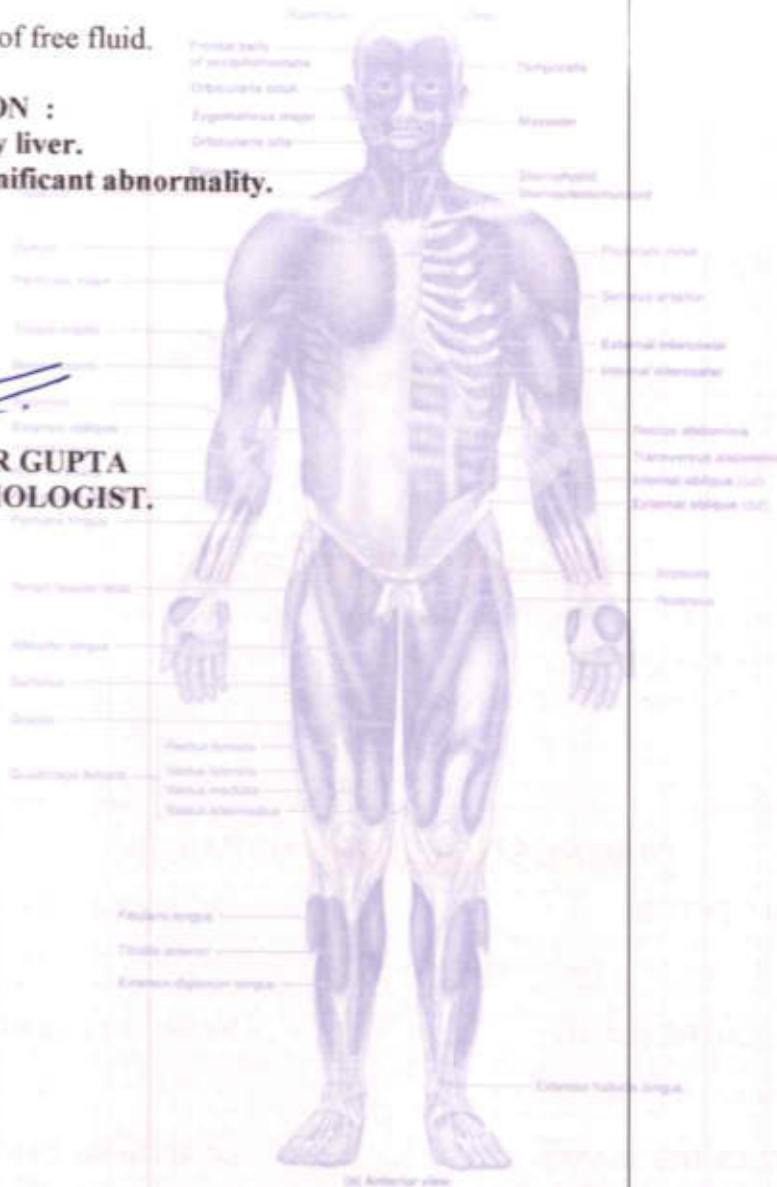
of free fluid.

ON :
y liver.
nificant abnormality.

R GUPTA
OLOGIST.

Frontal belly of occipitofrontalis
Orbicularis oculi
Zygomaticus major
Orbicularis oris
Temporalis
Masseter
Sternohyoid
Sternocleidomastoid
Deltoid
Pectoralis major
Triceps brachii
Biceps brachii
Brachialis
External oblique
Pectoralis minor
Serratus anterior
External intercostal
Internal intercostal
Rectus abdominis
Transversus abdominis
Internal oblique (cut)
External oblique (cut)
Palmaris longus
Tensor fasciae latae
Supinator
Pronator
Adductor longus
Sartorius
Gracilis
Rectus femoris
Vastus lateralis
Vastus medialis
Vastus intermedius
Quadriceps femoris
Fibularis longus
Tibialis anterior
Extensor digitorum longus
Extensor hallucis longus
(a) Anterior view